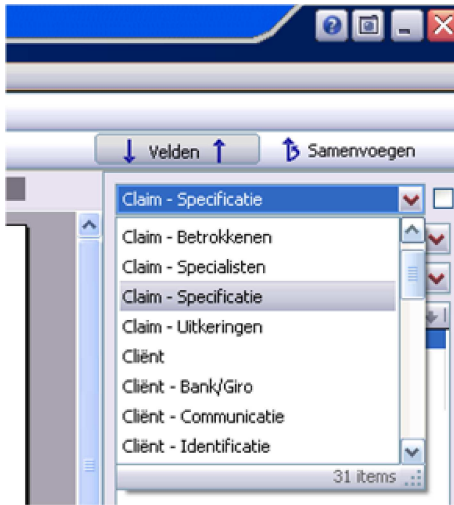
Velden
Samenvoegen
Claim - Specificatie
Claim - Betrokkenen
Claim - Specialisten
Claim - Specificatie
Claim - Uitkeringen
Cliënt
Cliënt - Bank/Giro
Cliënt - Communicatie
Cliënt - Identificatie
31 items